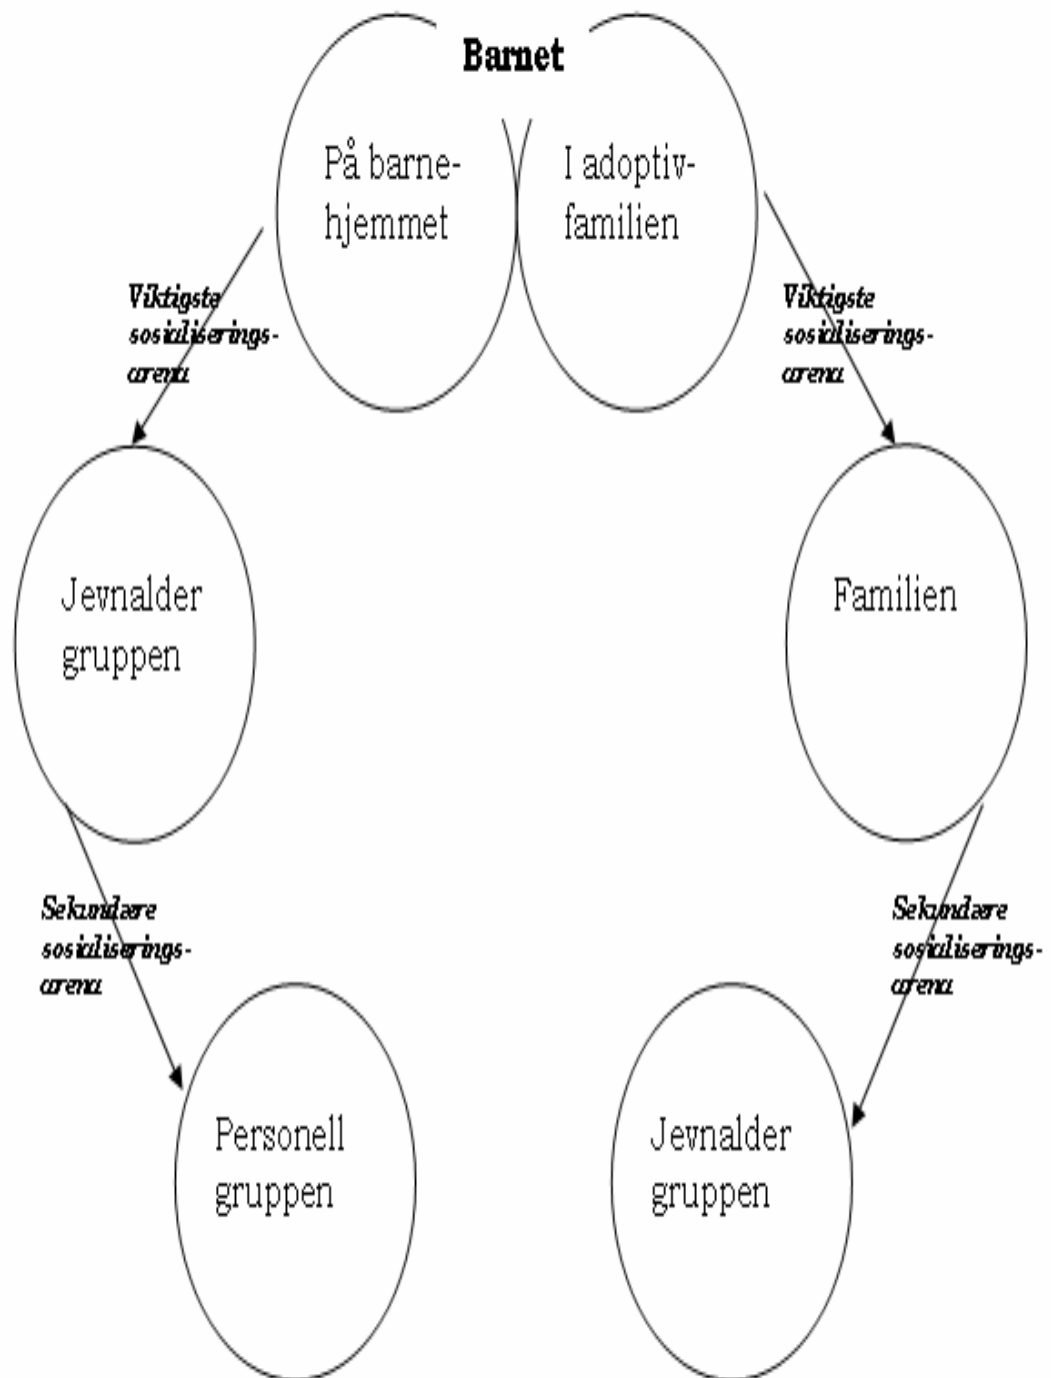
Barnet

På barnehjemmet

I adoptivfamilien

Viktigste sosialiserings-arena

Viktigste sosialiserings-arena

Jevnalder gruppen

Familien

Sekundære sosialiserings-arena

Sekundære sosialiserings-arena

Personell gruppen

Jevnalder gruppen